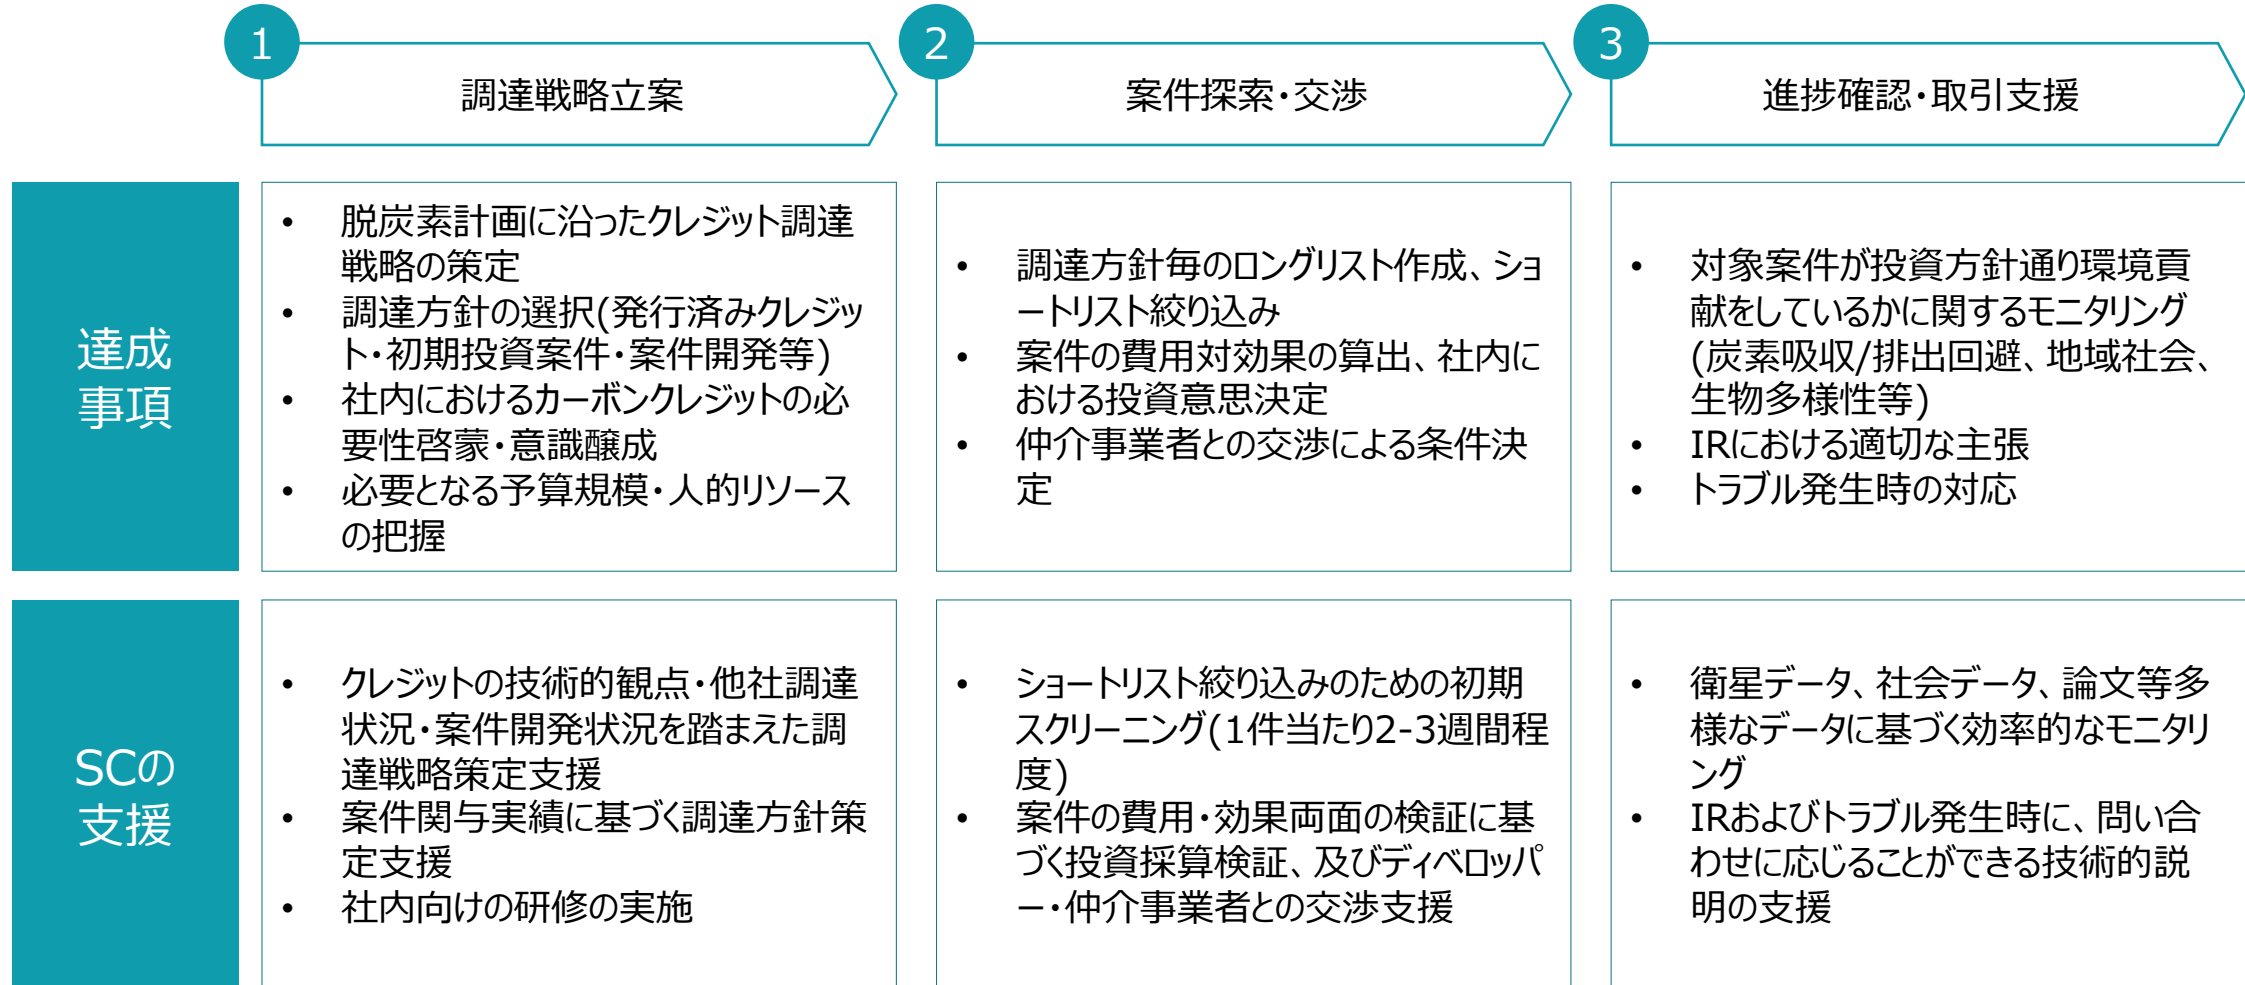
1 調達戦略立案

2 案件探索・交渉

3 進捗確認・取引支援

達成事項

- 脱炭素計画に沿ったクレジット調達戦略の策定
- 調達方針の選択(発行済みクレジット・初期投資案件・案件開発等)
- 社内におけるカーボンクレジットの必要性啓蒙・意識醸成
- 必要となる予算規模・人的リソースの把握

- 調達方針毎のロングリスト作成、ショートリスト絞り込み
- 案件の費用対効果の算出、社内における投資意思決定
- 仲介事業者との交渉による条件決定

- 対象案件が投資方針通り環境貢献をしているかに関するモニタリング(炭素吸収/排出回避、地域社会、生物多様性等)
- IRにおける適切な主張
- トラブル発生時の対応

SCの支援

- クレジットの技術的観点・他社調達状況・案件開発状況を踏まえた調達戦略策定支援
- 案件関与実績に基づく調達方針策定支援
- 社内向けの研修の実施

- ショートリスト絞り込みのための初期スクリーニング(1件当たり2-3週間程度)
- 案件の費用・効果両面の検証に基づく投資採算検証、及びディベロッパー・仲介事業者との交渉支援

- 衛星データ、社会データ、論文等多様なデータに基づく効率的なモニタリング
- IRおよびトラブル発生時に、問い合わせに応じることができる技術的説明の支援